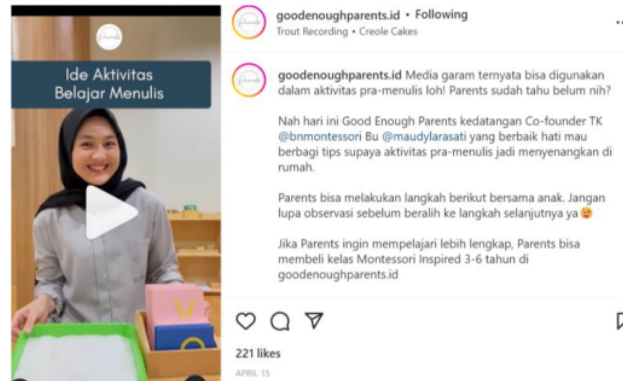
Ide Aktivitas Belajar Menulis

goodenoughparents.id • Following
Trout Recording • Creole Cakes

goodenoughparents.id Media garam ternyata bisa digunakan dalam aktivitas pra-menulis loh! Parents sudah tahu belum nih?

Nah hari ini Good Enough Parents kedatangan Co-founder TK @bnmontessori Bu @maudylarasati yang berbaik hati mau berbagi tips supaya aktivitas pra-menulis jadi menyenangkan di rumah.

Parents bisa melakukan langkah berikut bersama anak. Jangan lupa observasi sebelum beralih ke langkah selanjutnya ya😉

Jika Parents ingin mempelajari lebih lengkap, Parents bisa membeli kelas Montessori Inspired 3-6 tahun di goodenoughparents.id

221 likes
APRIL 15